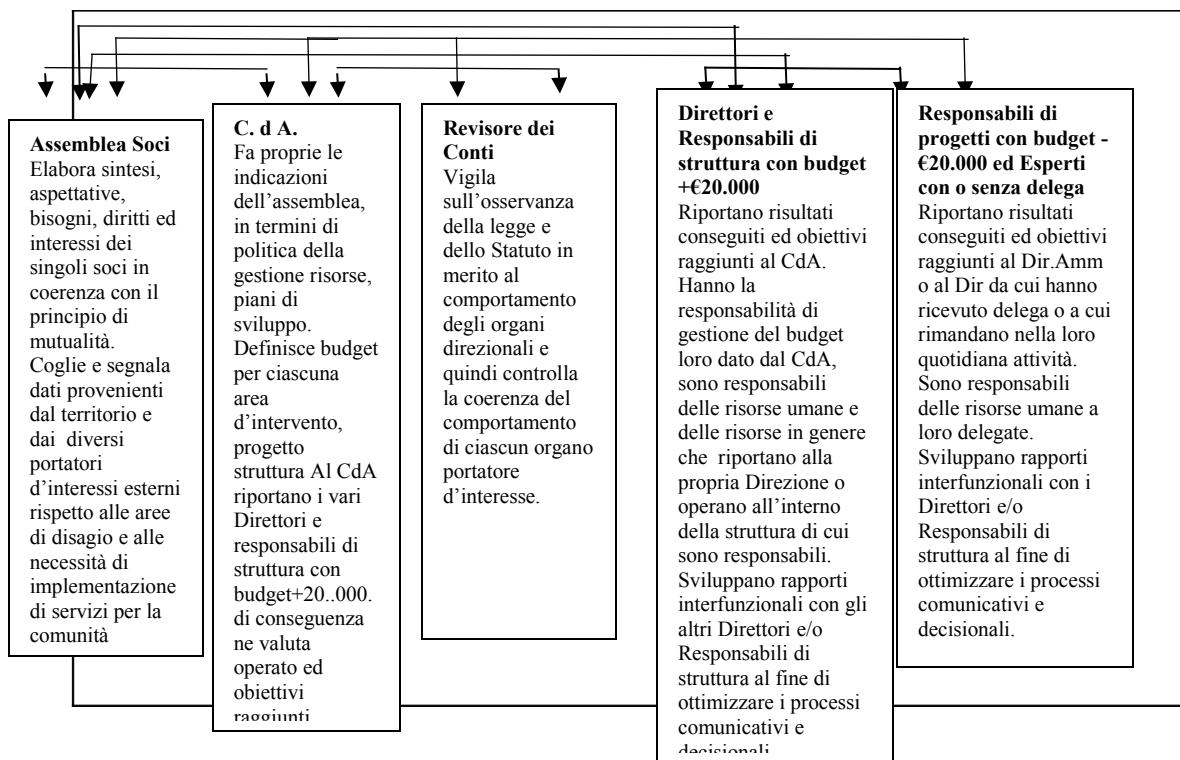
**Assemblea Soci**
Elabora sintesi, aspettative, bisogni, diritti ed interessi dei singoli soci in coerenza con il principio di mutualità. Coglie e segnala dati provenienti dal territorio e dai diversi portatori d'interessi esterni rispetto alle aree di disagio e alle necessità di implementazione di servizi per la comunità

**C. d A.**
Fa proprie le indicazioni dell'assemblea, in termini di politica della gestione risorse, piani di sviluppo. Definisce budget per ciascuna area d'intervento, progetto struttura Al CdA riportano i vari Direttori e responsabili di struttura con budget+20..000. di conseguenza ne valuta operato ed obiettivi raggiunti

**Revisore dei Conti**
Vigila sull'osservanza della legge e dello Statuto in merito al comportamento degli organi direzionali e quindi controlla la coerenza del comportamento di ciascun organo portatore d'interesse.

**Direttori e Responsabili di struttura con budget +€20.000**
Riportano risultati conseguiti ed obiettivi raggiunti al CdA. Hanno la responsabilità di gestione del budget loro dato dal CdA, sono responsabili delle risorse umane e delle risorse in genere che riportano alla propria Direzione o operano all'interno della struttura di cui sono responsabili. Sviluppano rapporti interfunzionali con gli altri Direttori e/o Responsabili di struttura al fine di ottimizzare i processi comunicativi e decisionali.

**Responsabili di progetti con budget - €20.000 ed Esperti con o senza delega**
Riportano risultati conseguiti ed obiettivi raggiunti al Dir.Amm o al Dir da cui hanno ricevuto delega o a cui rimandano nella loro quotidiana attività. Sono responsabili delle risorse umane a loro delegate. Sviluppano rapporti interfunzionali con i Direttori e/o Responsabili di struttura al fine di ottimizzare i processi comunicativi e decisionali.